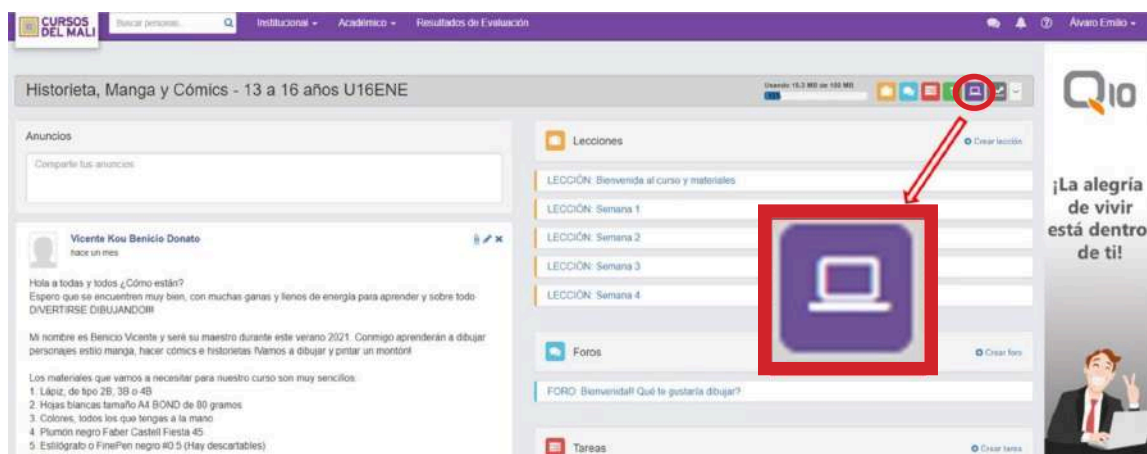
CURSOS DEL MALI

Buscar personas

Institucional ▾ Académico ▾ Resultados de Evaluación

Álvaro Emilio ▾

Historieta, Manga y Cómics - 13 a 16 años U16ENE

Usando 15.3 MB de 100 MB

Anuncios

Comparte tus anuncios

Vicente Kou Benicio Donato
hace un mes

Hola a todas y todos ¿Cómo están?
Espero que se encuentren muy bien, con muchas ganas y llenos de energía para aprender y sobre todo DIVERTIRSE DIBUJANDO!!!

Mi nombre es Benicio Vicente y seré su maestro durante este verano 2021. Conmigo aprenderán a dibujar personajes estilo manga, hacer comics e historietas !Vamos a dibujar y pintar un montón!

Los materiales que vamos a necesitar para nuestro curso son muy sencillos:
1. Lápiz, de tipo 2B, 3B o 4B
2. Hojas blancas tamaño A4 BOND de 80 gramos
3. Colores, todos los que tengas a la mano
4. Plumón negro Faber Castell Fiesta 45
5. Estilógrafo o FinePen negro #0.5 (Hay descartables)

Lecciones

Crear lección

LECCIÓN: Bienvenida al curso y materiales
LECCIÓN: Semana 1
LECCIÓN: Semana 2
LECCIÓN: Semana 3
LECCIÓN: Semana 4

Foros

Crear foro

FORO: Bienvenida!! Qué te gustaría dibujar?

Tareas

Crear tarea

Q10

¡La alegría de vivir está dentro de ti!